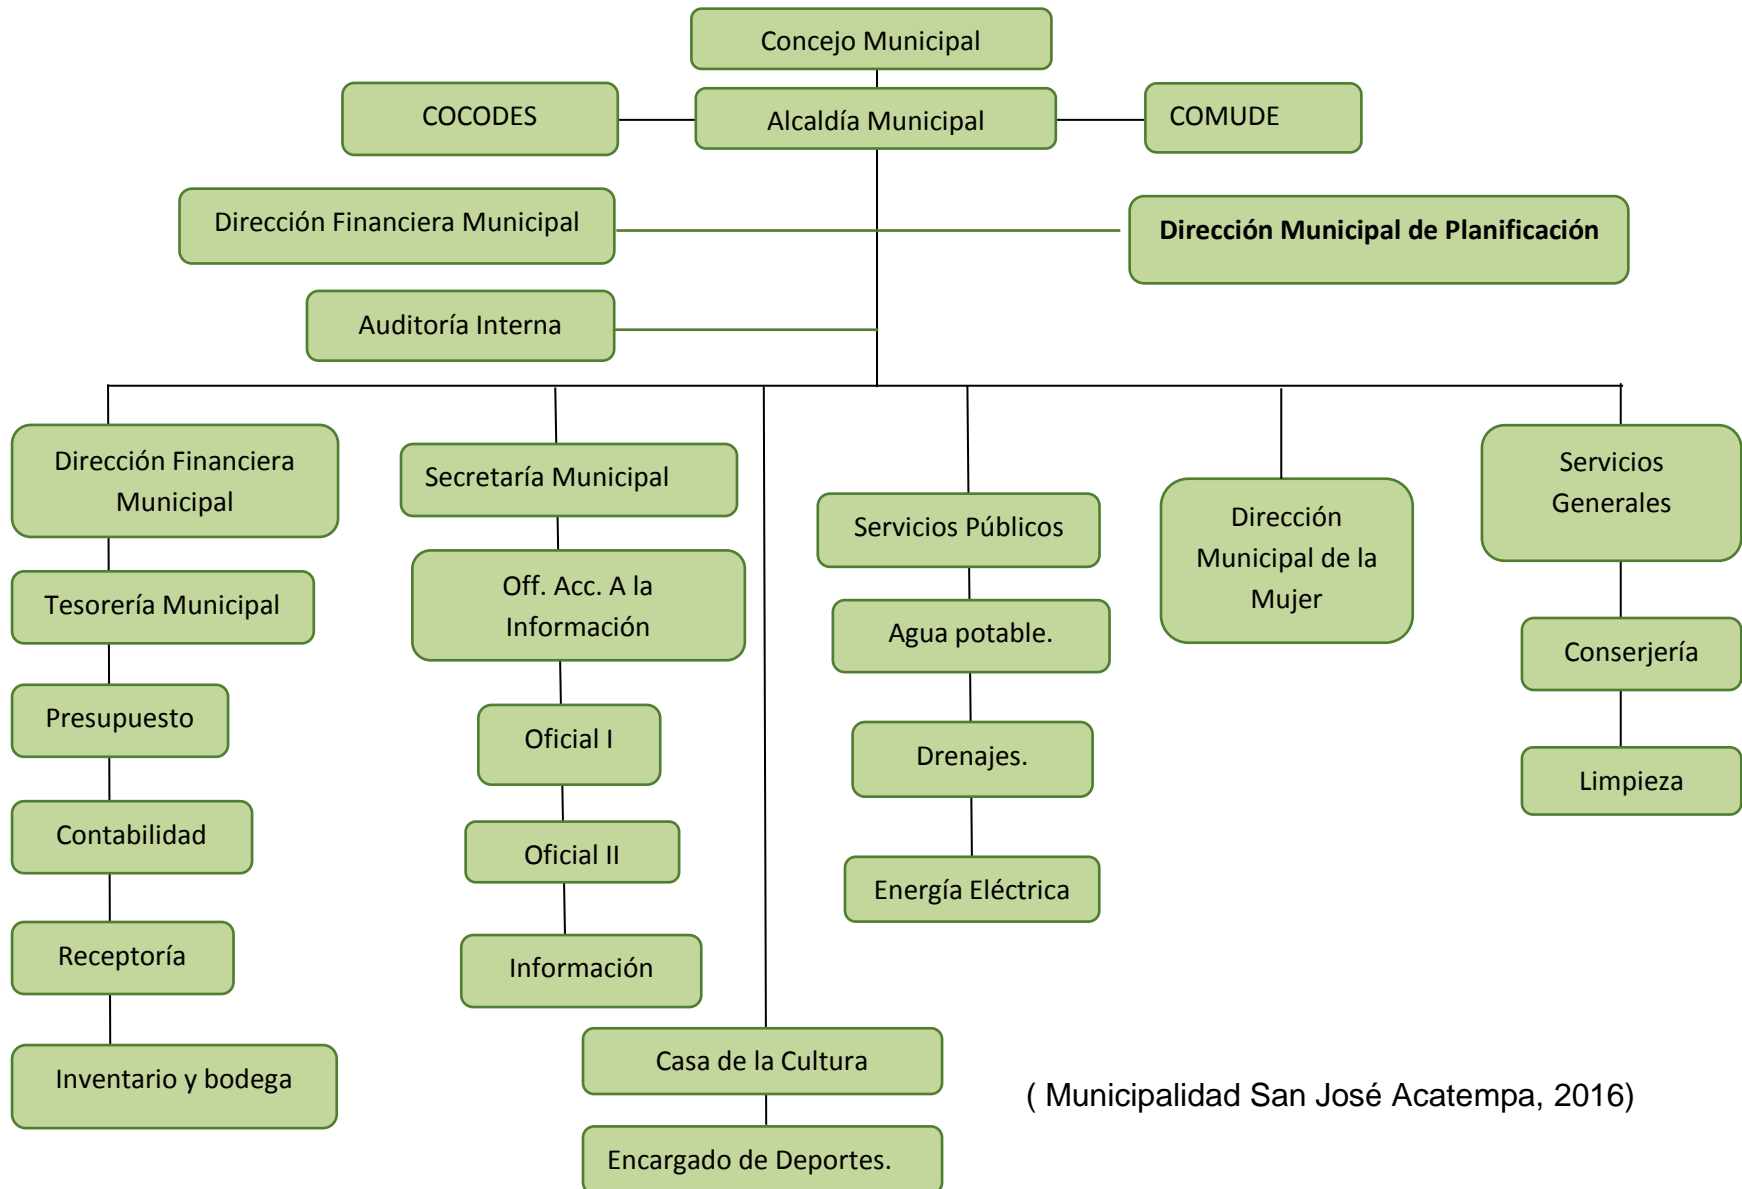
Concejo Municipal

COCODES

Alcaldía Municipal

COMUDE

Dirección Financiera Municipal

Dirección Municipal de Planificación

Auditoría Interna

Dirección Financiera Municipal

Tesorería Municipal

Presupuesto

Contabilidad

Receptoría

Inventario y bodega

Secretaría Municipal

Off. Acc. A la Información

Oficial I

Oficial II

Información

Casa de la Cultura

Encargado de Deportes.

Servicios Públicos

Agua potable.

Drenajes.

Energía Eléctrica

Dirección Municipal de la Mujer

Servicios Generales

Conserjería

Limpieza

( Municipalidad San José Acatempa, 2016)